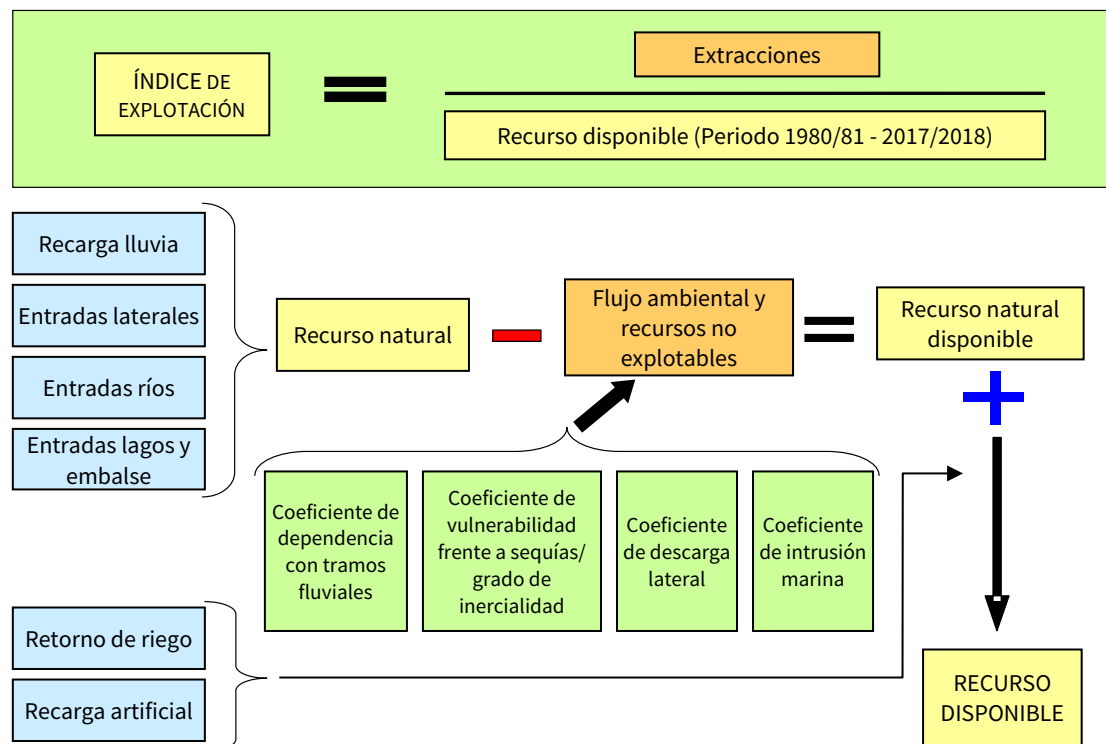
ÍNDICE DE EXPLOTACIÓN

Extracciones

Recurso disponible (Periodo 1980/81 - 2017/2018)

Recarga lluvia

Entradas laterales

Entradas ríos

Entradas lagos y embalse

Recurso natural

Flujo ambiental y recursos no explotables

Recurso natural disponible

Coeficiente de dependencia con tramos fluviales

Coeficiente de vulnerabilidad frente a sequías/ grado de inercialidad

Coeficiente de descarga lateral

Coeficiente de intrusión marina

Retorno de riego

Recarga artificial

RECURSO DISPONIBLE